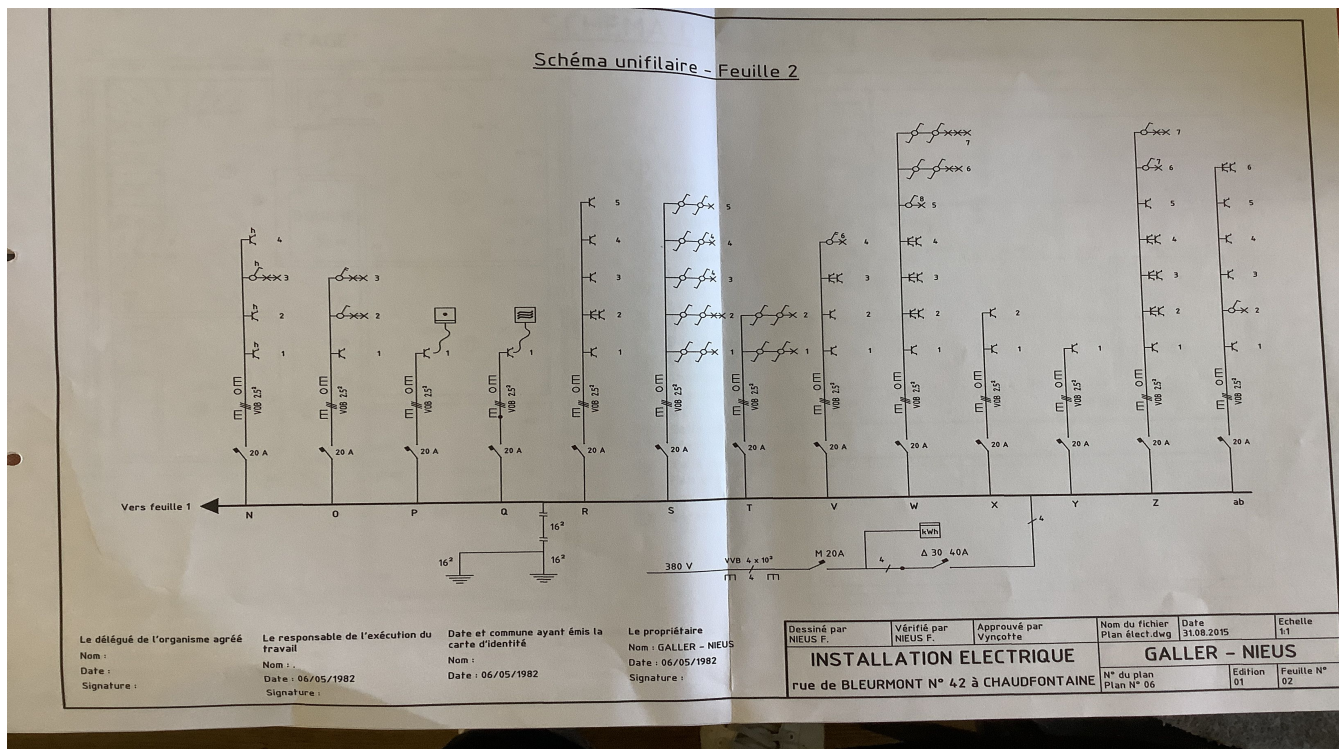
Schéma unifilaire - Feuille 2

4
3
2
1
20 A
N

3
2
1
20 A
O

1
20 A
P

1
20 A
Q

5
4
3
2
1
20 A
R

5
4
3
2
1
20 A
S

2
1
20 A
T

4
3
2
1
20 A
V

7
6
5
4
3
2
1
20 A
W

2
1
20 A
X

1
20 A
Y

7
6
5
4
3
2
1
20 A
Z

6
5
4
3
2
1
20 A
ab

VOB $2,5^2$

Vers feuille 1

$16^2$
$16^2$
$16^2$

380 V
VVB $4 \times 10^2$
M 20A
kWh
4
Δ 30 40A
4

Le délégué de l'organisme agréé
Nom :
Date :
Signature :

Le responsable de l'exécution du travail
Nom : .
Date : 06/05/1982
Signature :

Date et commune ayant émis la carte d'identité
Nom :
Date : 06/05/1982

Le propriétaire
Nom : GALLER - NIEUS
Date : 06/05/1982
Signature :

| Dessiné par NIEUS F. | Vérifié par NIEUS F. | Approuvé par Vyncotte | Nom du fichier Plan élect.dwg | Date 31.08.2015 | Echelle 1:1 |
|---|---|---|---|---|---|
| INSTALLATION ELECTRIQUE | | | GALLER - NIEUS | | |
| rue de BLEURMONT N° 42 à CHAUDFONTAINE | | | N° du plan Plan N° 06 | Edition 01 | Feuille N° 02 |